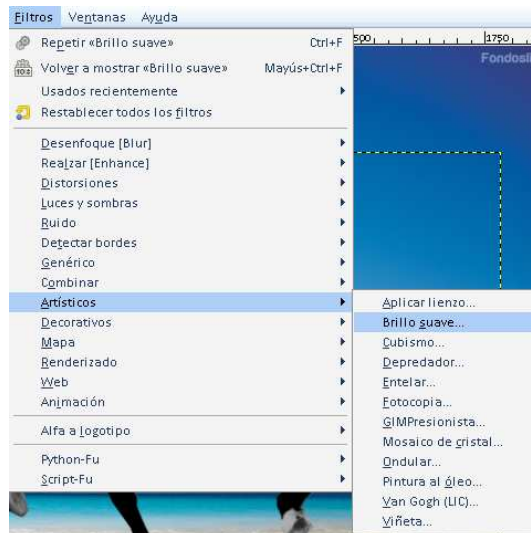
Filtros Ventanas Ayuda

Repetir «Brillo suave» Ctrl+F
Volver a mostrar «Brillo suave» Mayús+Ctrl+F
Usados recientemente
Restablecer todos los filtros

Desenfoque [Blur]
Realzar [Enhance]
Distorsiones
Luces y sombras
Ruido
Detectar bordes
Genérico
Combinar
Artísticos
Decorativos
Mapa
Renderizado
Web
Animación

Alfa a logotipo

Python-Fu
Script-Fu

Aplicar lienzo...
Brillo suave...
Cubismo...
Depredador...
Entelar...
Fotocopia...
GIMPresionista...
Mosaico de cristal...
Ondular...
Pintura al óleo...
Van Gogh (LIC)...
Viñeta...

500 1750
Fondos